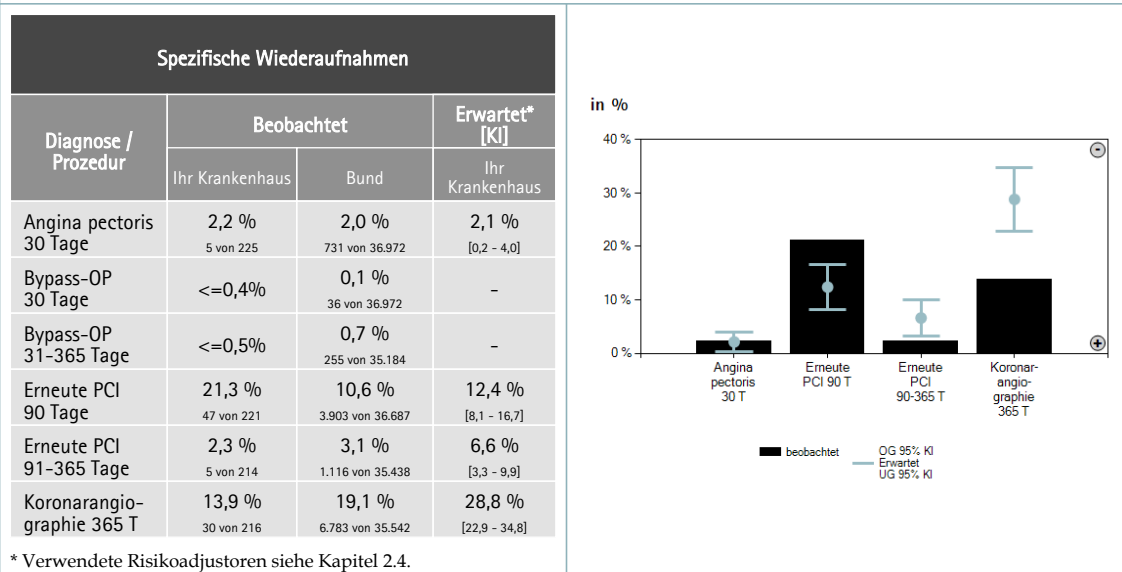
Spezifische Wiederaufnahmen

| Diagnose / Prozedur | Beobachtet – Ihr Krankenhaus | Beobachtet – Bund | Erwartet* [KI] – Ihr Krankenhaus |
|---|---|---|---|
| Angina pectoris 30 Tage | 2,2 % 5 von 225 | 2,0 % 731 von 36.972 | 2,1 % [0,2 - 4,0] |
| Bypass-OP 30 Tage | <=0,4% | 0,1 % 36 von 36.972 | - |
| Bypass-OP 31-365 Tage | <=0,5% | 0,7 % 255 von 35.184 | - |
| Erneute PCI 90 Tage | 21,3 % 47 von 221 | 10,6 % 3.903 von 36.687 | 12,4 % [8,1 - 16,7] |
| Erneute PCI 91-365 Tage | 2,3 % 5 von 214 | 3,1 % 1.116 von 35.438 | 6,6 % [3,3 - 9,9] |
| Koronarangiographie 365 T | 13,9 % 30 von 216 | 19,1 % 6.783 von 35.542 | 28,8 % [22,9 - 34,8] |

* Verwendete Risikoadjustoren siehe Kapitel 2.4.

in %

40 %
30 %
20 %
10 %
0 %

Angina pectoris 30 T
Erneute PCI 90 T
Erneute PCI 90-365 T
Koronarangiographie 365 T

beobachtet
OG 95% KI
Erwartet
UG 95% KI